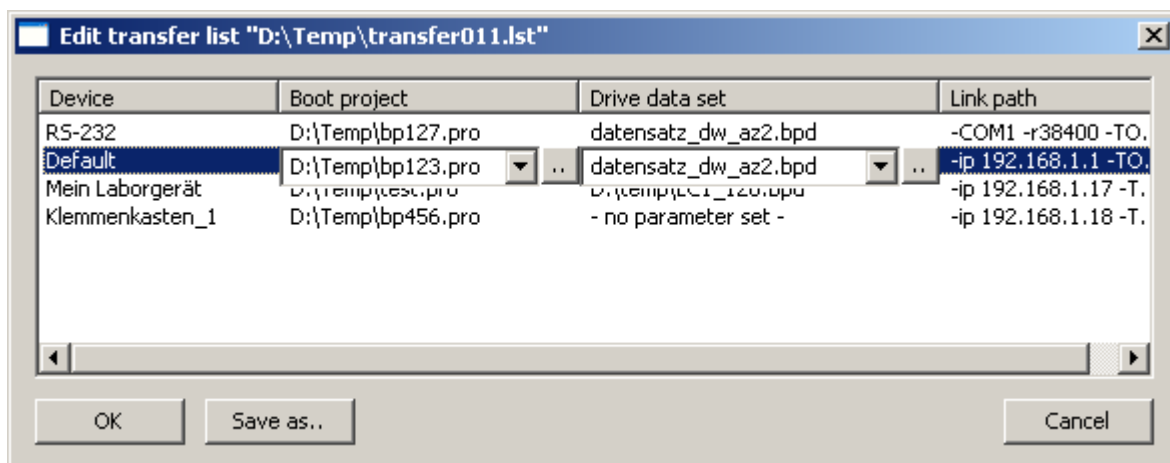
Edit transfer list "D:\Temp\transfer011.lst"

| Device | Boot project | Drive data set | Link path |
|---|---|---|---|
| RS-232 | D:\Temp\bp127.pro | datensatz_dw_az2.bpd | -COM1 -r38400 -TO. |
| Default | D:\Temp\bp123.pro .. | datensatz_dw_az2.bpd .. | -ip 192.168.1.1 -TO. |
| Mein Laborgerät | D:\Temp\test.pro | D:\temp\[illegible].bpd | -ip 192.168.1.17 -T. |
| Klemmenkasten_1 | D:\Temp\bp456.pro | - no parameter set - | -ip 192.168.1.18 -T. |

OK Save as.. Cancel